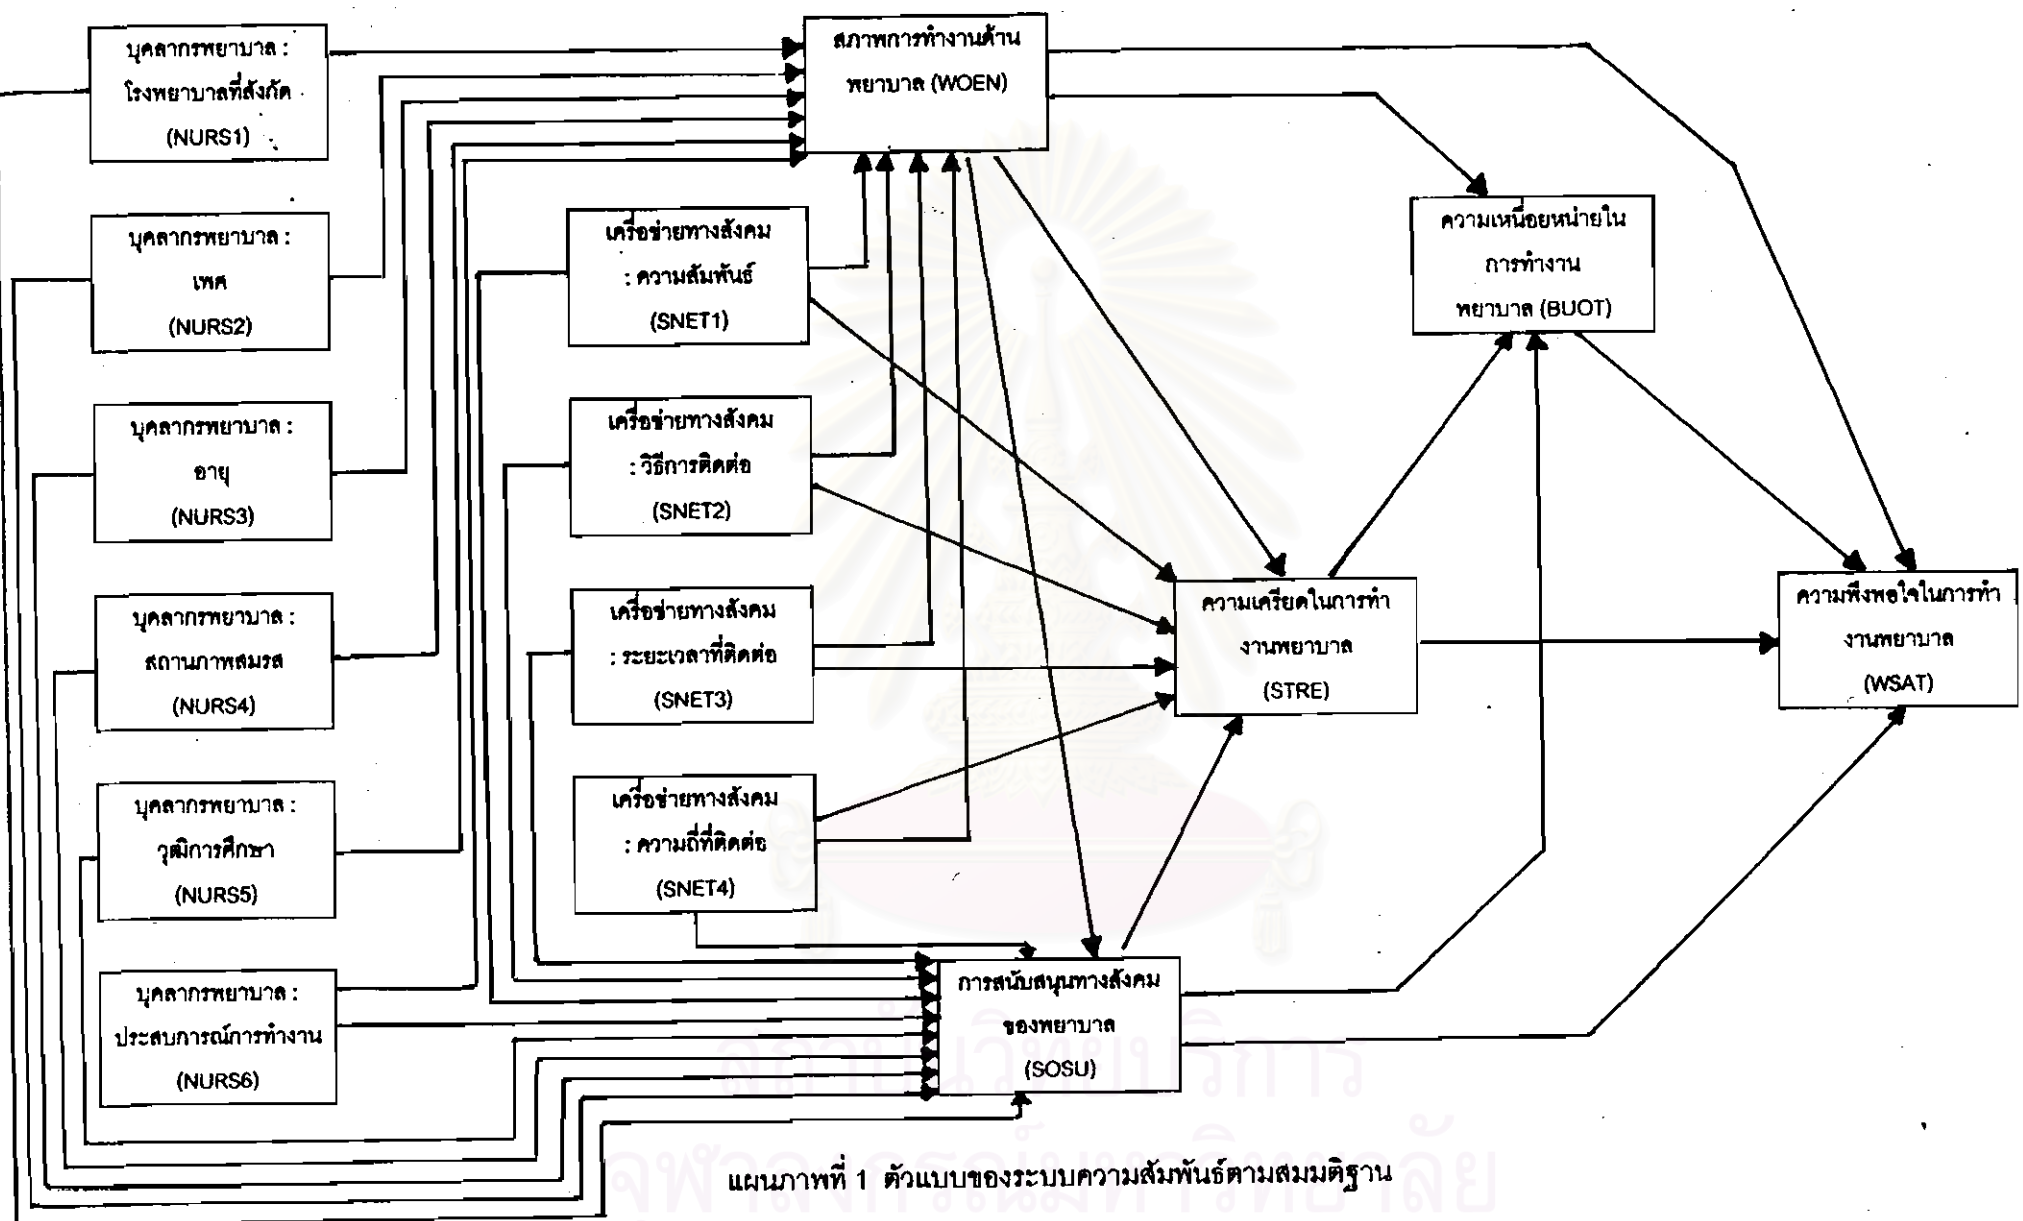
บุคลากรพยาบาล : โรงพยาบาลที่สังกัด (NURS1)

บุคลากรพยาบาล : เพศ (NURS2)

บุคลากรพยาบาล : อายุ (NURS3)

บุคลากรพยาบาล : สถานภาพสมรส (NURS4)

บุคลากรพยาบาล : วุฒิการศึกษา (NURS5)

บุคลากรพยาบาล : ประสบการณ์การทำงาน (NURS6)

สภาพการทำงานด้านพยาบาล (WOEN)

เครือข่ายทางสังคม : ความสัมพันธ์ (SNET1)

เครือข่ายทางสังคม : วิธีการติดต่อ (SNET2)

เครือข่ายทางสังคม : ระยะเวลาที่ติดต่อ (SNET3)

เครือข่ายทางสังคม : ความถี่ที่ติดต่อ (SNET4)

ความเหนื่อยหน่ายในการทำงานพยาบาล (BUOT)

ความเครียดในการทำงานพยาบาล (STRE)

ความพึงพอใจในการทำงานพยาบาล (WSAT)

การสนับสนุนทางสังคมของพยาบาล (SOSU)

แผนภาพที่ 1 ตัวแบบของระบบความสัมพันธ์ตามสมมติฐาน

สถาบันวิทยบริการ
จุฬาลงกรณ์มหาวิทยาลัย